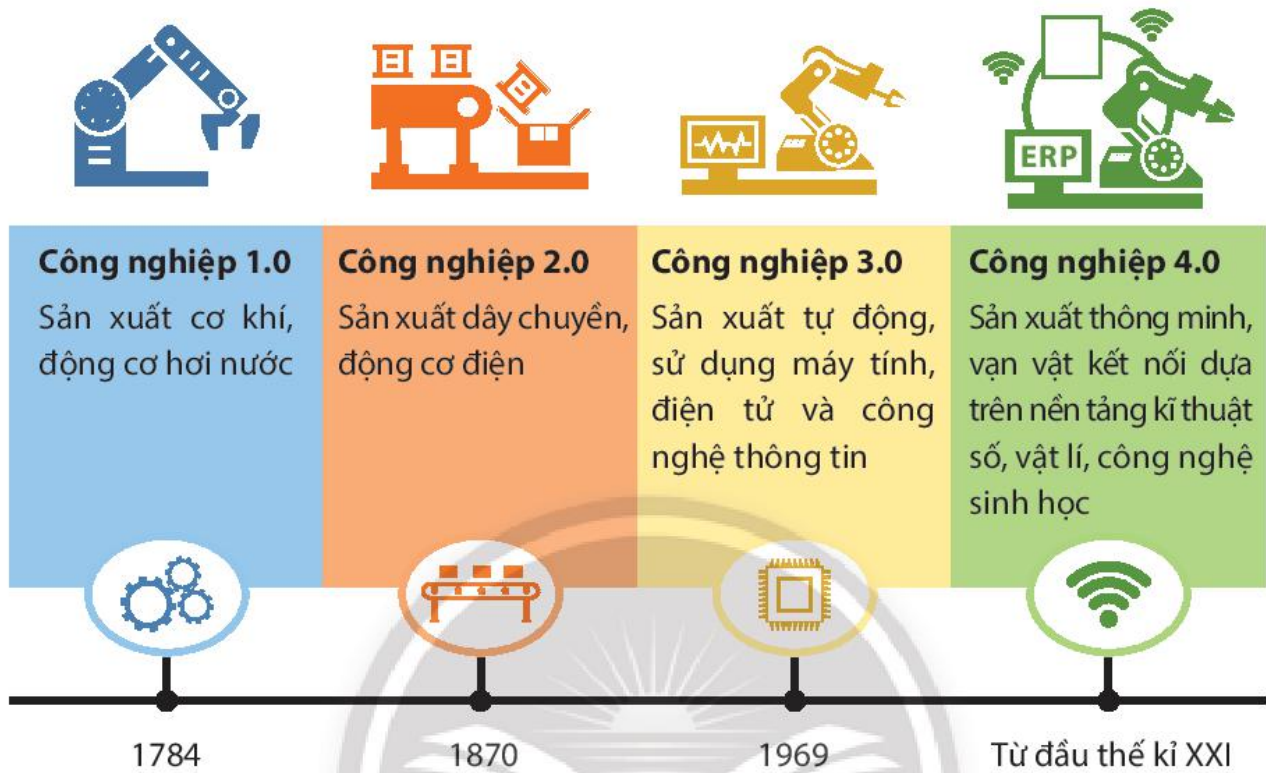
ERP

Công nghiệp 1.0
Sản xuất cơ khí, động cơ hơi nước

Công nghiệp 2.0
Sản xuất dây chuyền, động cơ điện

Công nghiệp 3.0
Sản xuất tự động, sử dụng máy tính, điện tử và công nghệ thông tin

Công nghiệp 4.0
Sản xuất thông minh, vạn vật kết nối dựa trên nền tảng kĩ thuật số, vật lí, công nghệ sinh học

1784

1870

1969

Từ đầu thế kỉ XXI